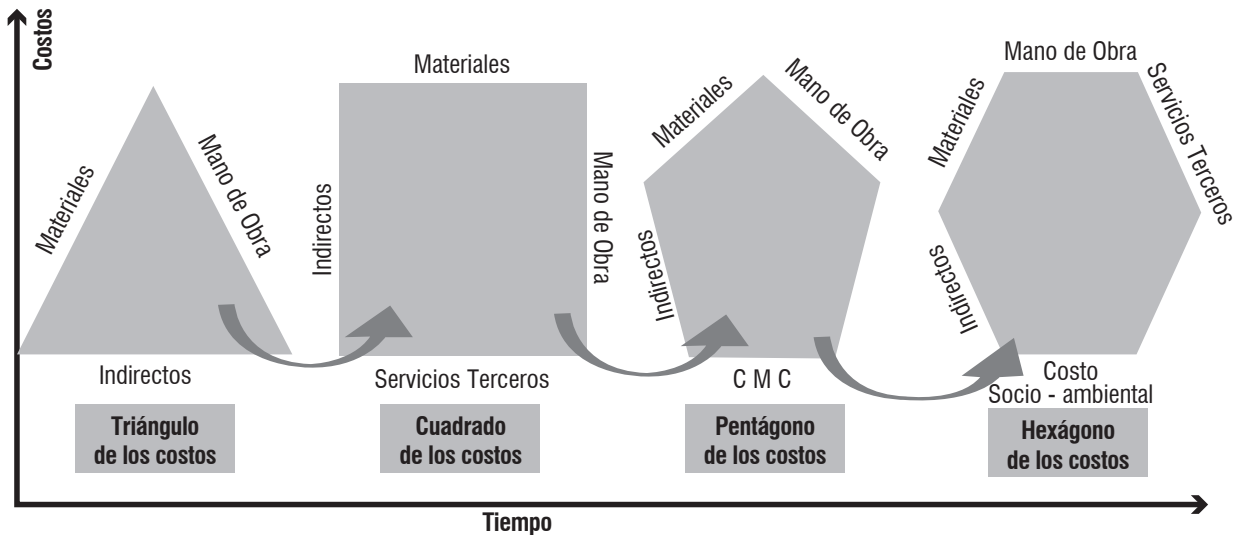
Costos

Materiales
Mano de Obra
Indirectos
Triángulo de los costos

Materiales
Indirectos
Mano de Obra
Servicios Terceros
Cuadrado de los costos

Materiales
Mano de Obra
Indirectos
C M C
Pentágono de los costos

Mano de Obra
Materiales
Servicios Terceros
Indirectos
Costo Socio - ambiental
Hexágono de los costos

Tiempo